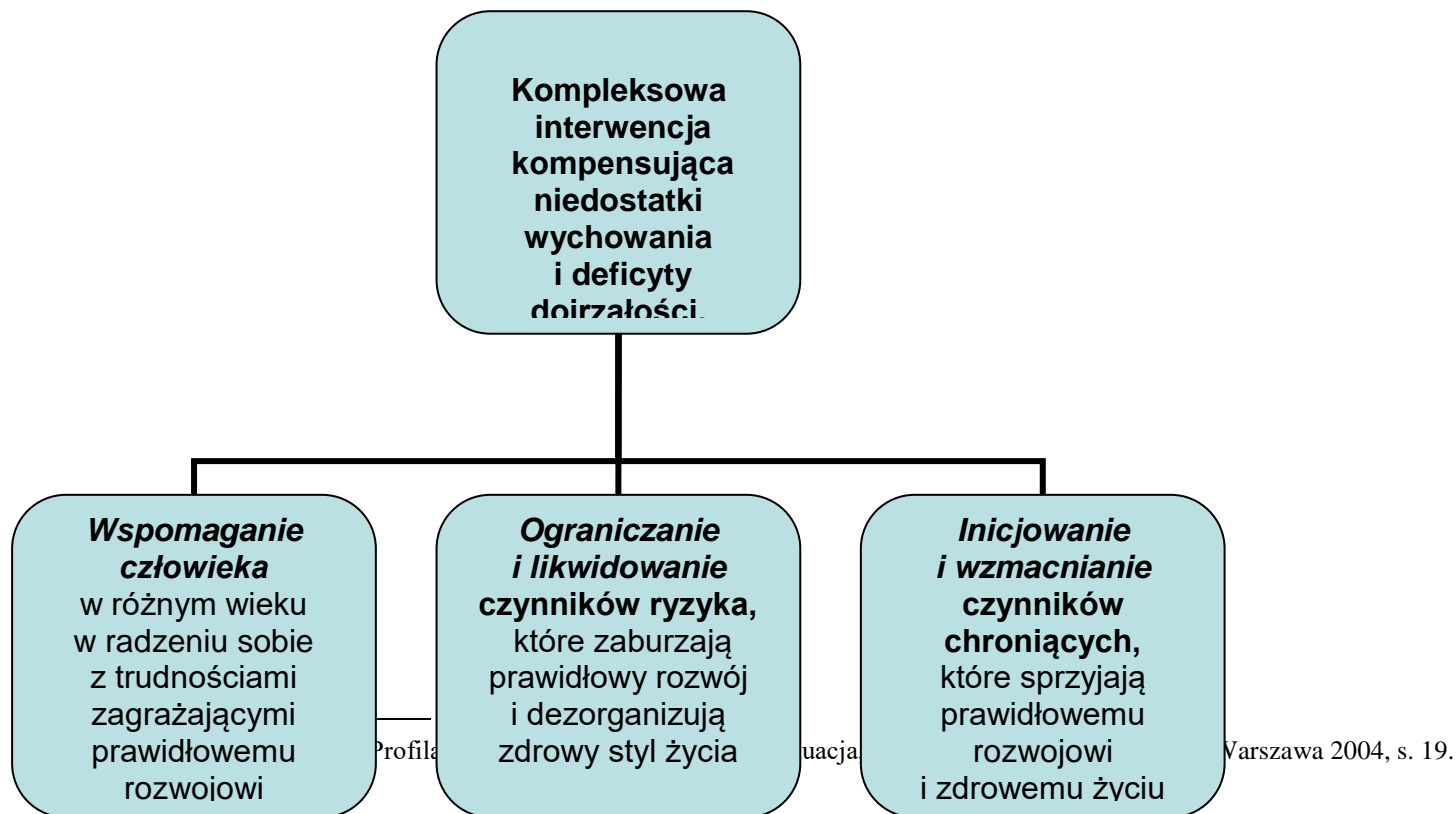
Kompleksowa interwencja kompensująca niedostatki wychowania i deficyty dojrzałości.

*Wspomaganie człowieka* w różnym wieku w radzeniu sobie z trudnościami zagrażającymi prawidłowemu rozwojowi

*Ograniczanie i likwidowanie* **czynników ryzyka,** które zaburzają prawidłowy rozwój i dezorganizują zdrowy styl życia

*Inicjowanie i wzmacnianie* **czynników chroniących,** które sprzyjają prawidłowemu rozwojowi i zdrowemu życiu

Profila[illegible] uacja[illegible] Varszawa 2004, s. 19.